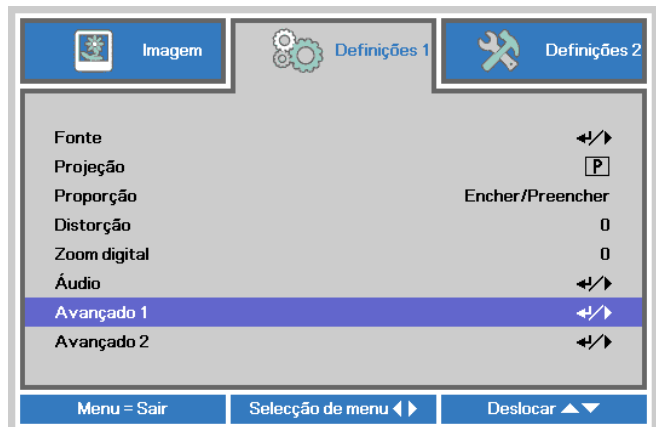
Imagem
Definições 1
Definições 2

| | |
|---|---|
| Fonte | ↵/▶ |
| Projeção | P |
| Proporção | Encher/Preencher |
| Distorção | 0 |
| Zoom digital | 0 |
| Áudio | ↵/▶ |
| Avançado 1 | ↵/▶ |
| Avançado 2 | ↵/▶ |

Menu = Sair
Selecção de menu ◀▶
Deslocar ▲▼